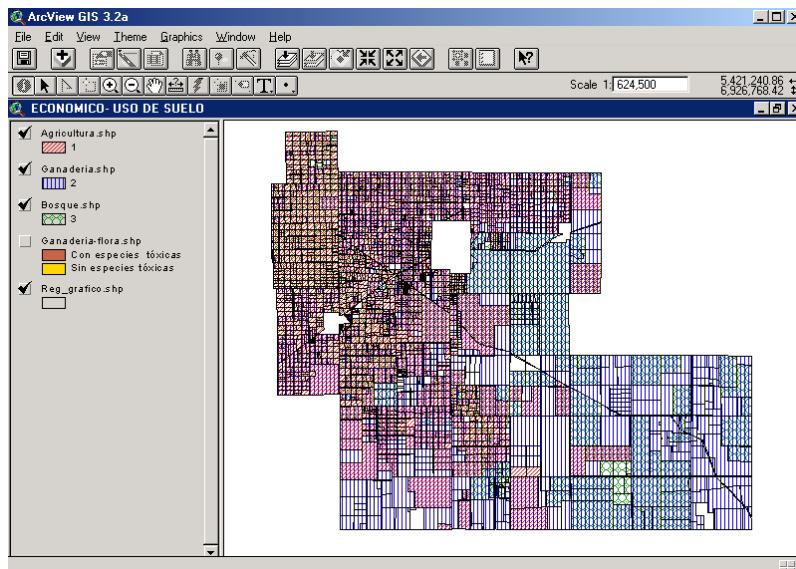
ArcView GIS 3.2a

File Edit View Theme Graphics Window Help

Scale 1: 624,500

5,421,240.86
6,926,768.42

ECONOMICO- USO DE SUELO

Agricultura.shp
1

Ganaderia.shp
2

Bosque.shp
3

Ganaderia-flora.shp
Con especies tóxicas
Sin especies tóxicas

Reg_grafico.shp